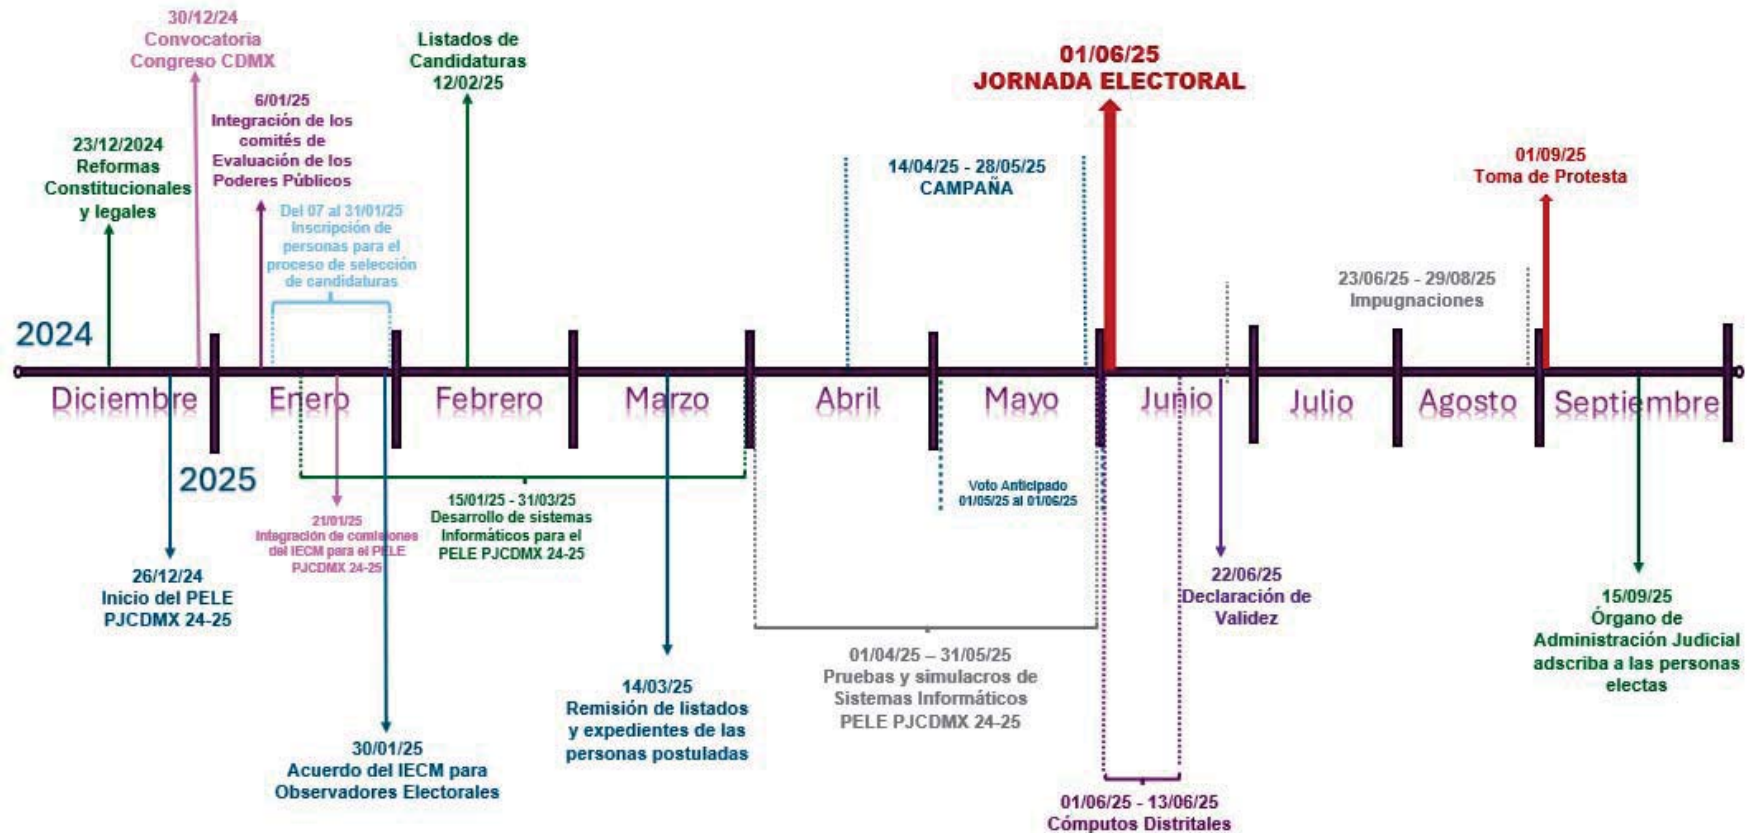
30/12/24
Convocatoria
Congreso CDMX

Listados de
Candidaturas
12/02/25

01/06/25
JORNADA ELECTORAL

6/01/25
Integración de los comités de Evaluación de los Poderes Públicos

23/12/2024
Reformas Constitucionales y legales

14/04/25 - 28/05/25
CAMPAÑA

01/09/25
Toma de Protesta

Del 07 al 31/01/25
Inscripción de personas para el proceso de selección de candidaturas

23/06/25 - 29/08/25
Impugnaciones

2024

Diciembre Enero Febrero Marzo Abril Mayo Junio Julio Agosto Septiembre

2025

21/01/25
Integración de comisiones del IECM para el PELE PJCDMX 24-25

15/01/25 - 31/03/25
Desarrollo de sistemas Informáticos para el PELE PJCDMX 24-25

Voto Anticipado
01/05/25 al 01/06/25

26/12/24
Inicio del PELE PJCDMX 24-25

22/06/25
Declaración de Validez

15/09/25
Órgano de Administración Judicial adscriba a las personas electas

01/04/25 – 31/05/25
Pruebas y simulacros de Sistemas Informáticos
PELE PJCDMX 24-25

14/03/25
Remisión de listados y expedientes de las personas postuladas

30/01/25
Acuerdo del IECM para Observadores Electorales

01/06/25 - 13/06/25
Cómputos Distritales